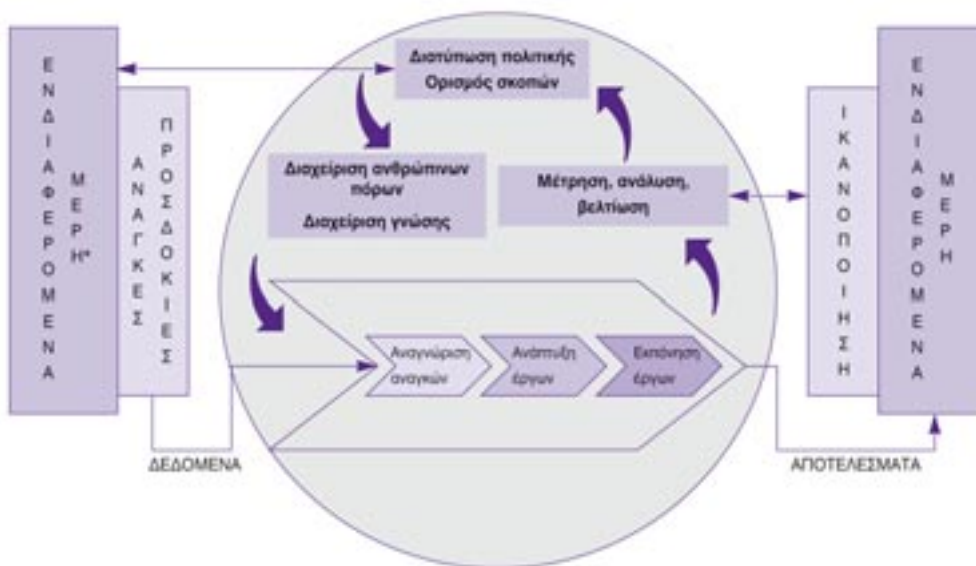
ΕΝΔΙΑΦΕΡΟΜΕΝΑ ΜΕΡΗ*

ΑΝΑΓΚΕΣ ΠΡΟΣΔΟΚΙΕΣ

Διατύπωση πολιτικής
Ορισμός σκοπών

Διαχείριση ανθρώπινων πόρων
Διαχείριση γνώσης

Μέτρηση, ανάλυση, βελτίωση

Αναγνώριση αναγκών

Ανάπτυξη έργων

Εκπόνηση έργων

ΙΚΑΝΟΠΟΙΗΣΗ

ΕΝΔΙΑΦΕΡΟΜΕΝΑ ΜΕΡΗ

ΔΕΔΟΜΕΝΑ

ΑΠΟΤΕΛΕΣΜΑΤΑ